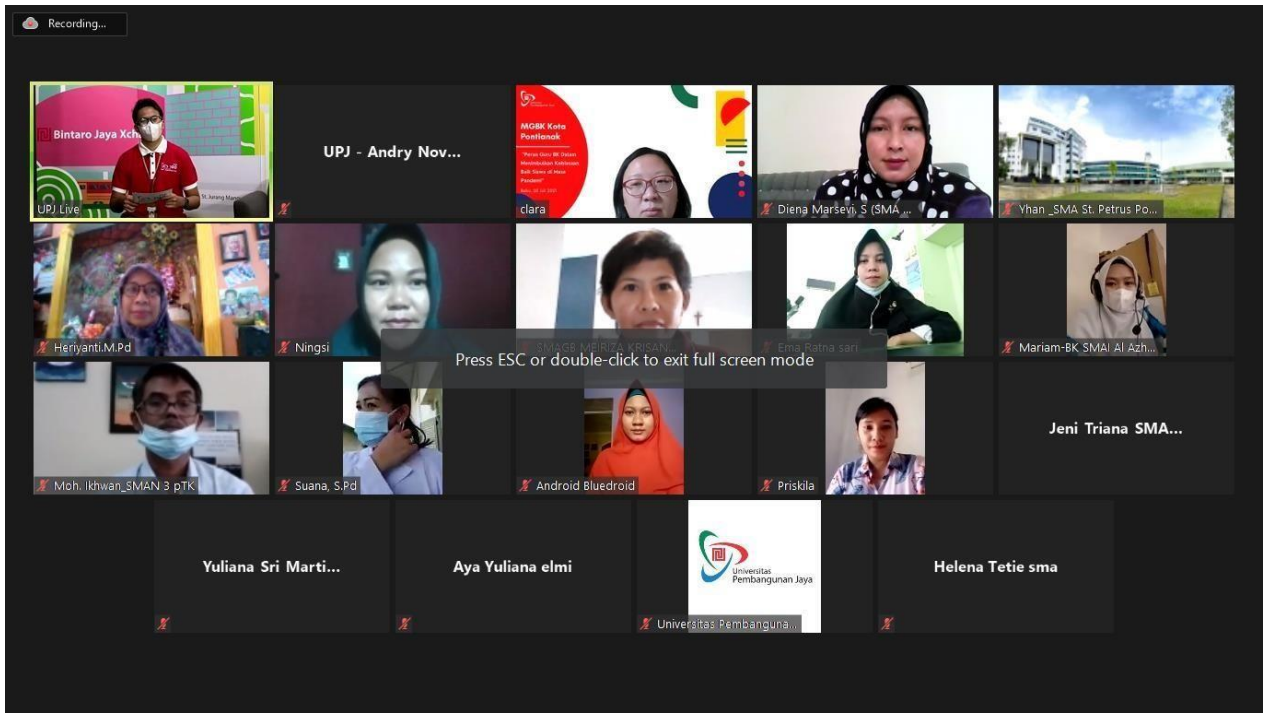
Recording...

Bintaro Jaya Xch

UPJ Live

UPJ - Andry Nov...

MGBK Kota Pontianak

"Peran Guru BK Dalam Meningkatkan Kebiasaan Baik Siswa di Masa Pandemi"

clara

Diena Marsevi, S (SMA ...

Yhan _SMA St. Petrus Po...

Heriyanti.M.Pd

Ningsi

SMAGB MPIRIZA KRISAN

Ema Ratna sari

Mariam-BK SMAI Al Azh...

Press ESC or double-click to exit full screen mode

Moh. Ikhwan_SMAN 3 pTK

Suana, S.Pd

Android Bluedroid

Priskila

Jeni Triana SMA...

Yuliana Sri Marti...

Aya Yuliana elmi

Universitas Pembangunan Jaya

Universitas Pembanguna...

Helena Tetie sma